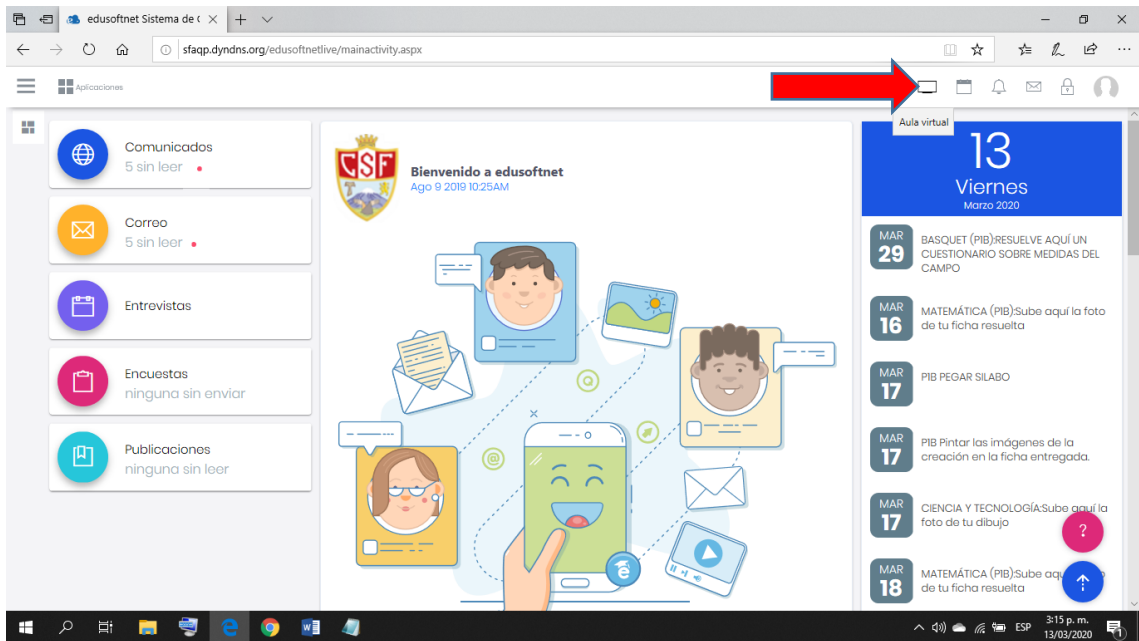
edusoftnet Sistema de G

sfaqp.dyndns.org/edusoftnetlive/mainactivity.aspx

Aplicaciones

Aula virtual

Comunicados
5 sin leer

Correo
5 sin leer

Entrevistas

Encuestas
ninguna sin enviar

Publicaciones
ninguna sin leer

CSF

Bienvenido a edusoftnet
Ago 9 2019 10:25AM

13
Viernes
Marzo 2020

MAR
29
BASQUET (PIB):RESUELVE AQUÍ UN CUESTIONARIO SOBRE MEDIDAS DEL CAMPO

MAR
16
MATEMÁTICA (PIB):Sube aquí la foto de tu ficha resuelta

MAR
17
PIB PEGAR SILABO

MAR
17
PIB Pintar las imágenes de la creación en la ficha entregada.

MAR
17
CIENCIA Y TECNOLOGÍA:Sube aquí la foto de tu dibujo

MAR
18
MATEMÁTICA (PIB):Sube aqu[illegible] de tu ficha resuelta

?

ESP
3:15 p. m.
13/03/2020